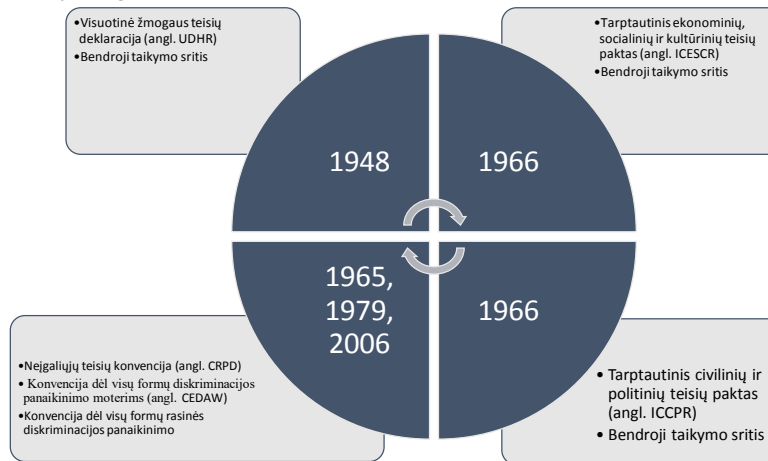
•Visuotinė žmogaus teisių deklaracija (angl. UDHR)
•Bendroji taikymo sritis

•Tarptautinis ekonominių, socialinių ir kultūrinių teisių paktas (angl. ICESCR)
•Bendroji taikymo sritis

1948

1966

1965, 1979, 2006

1966

•Neįgaliųjų teisių konvencija (angl. CRPD)
• Konvencija dėl visų formų diskriminacijos panaikinimo moterims (angl. CEDAW)
•Konvencija dėl visų formų rasinės diskriminacijos panaikinimo

• Tarptautinis civilinių ir politinių teisių paktas (angl. ICCPR)
• Bendroji taikymo sritis